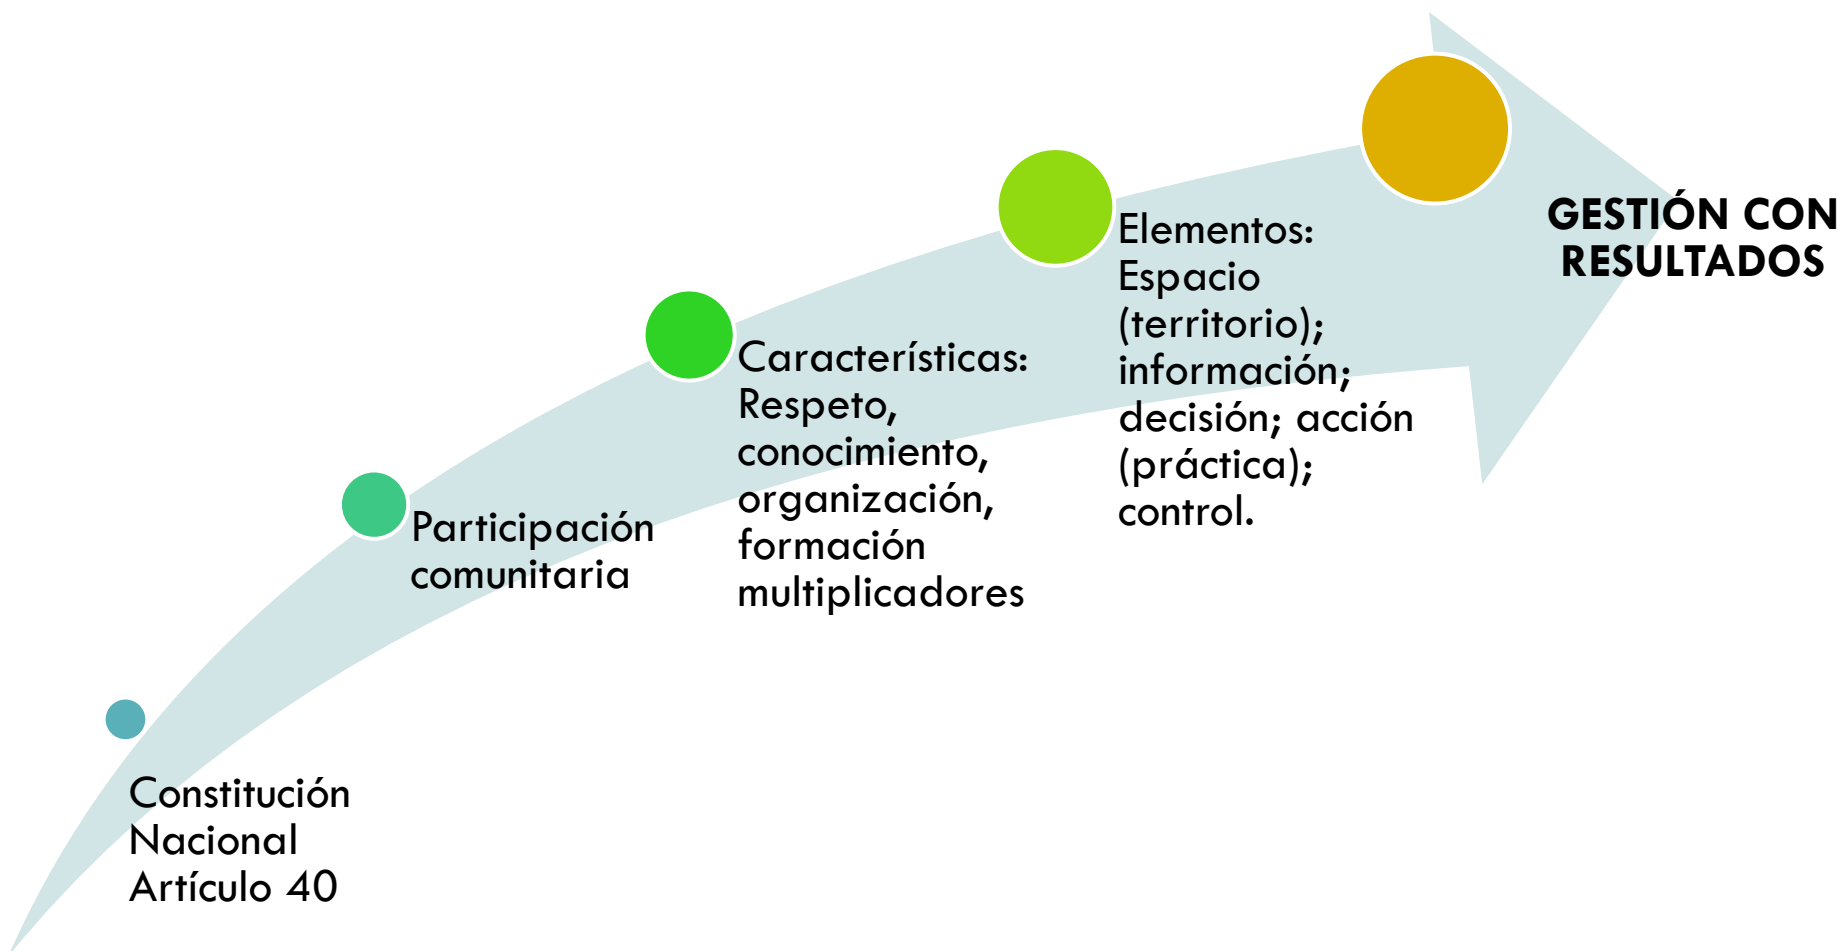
Constitución Nacional Artículo 40

Participación comunitaria

Características: Respeto, conocimiento, organización, formación multiplicadores

Elementos: Espacio (territorio); información; decisión; acción (práctica); control.

GESTIÓN CON RESULTADOS